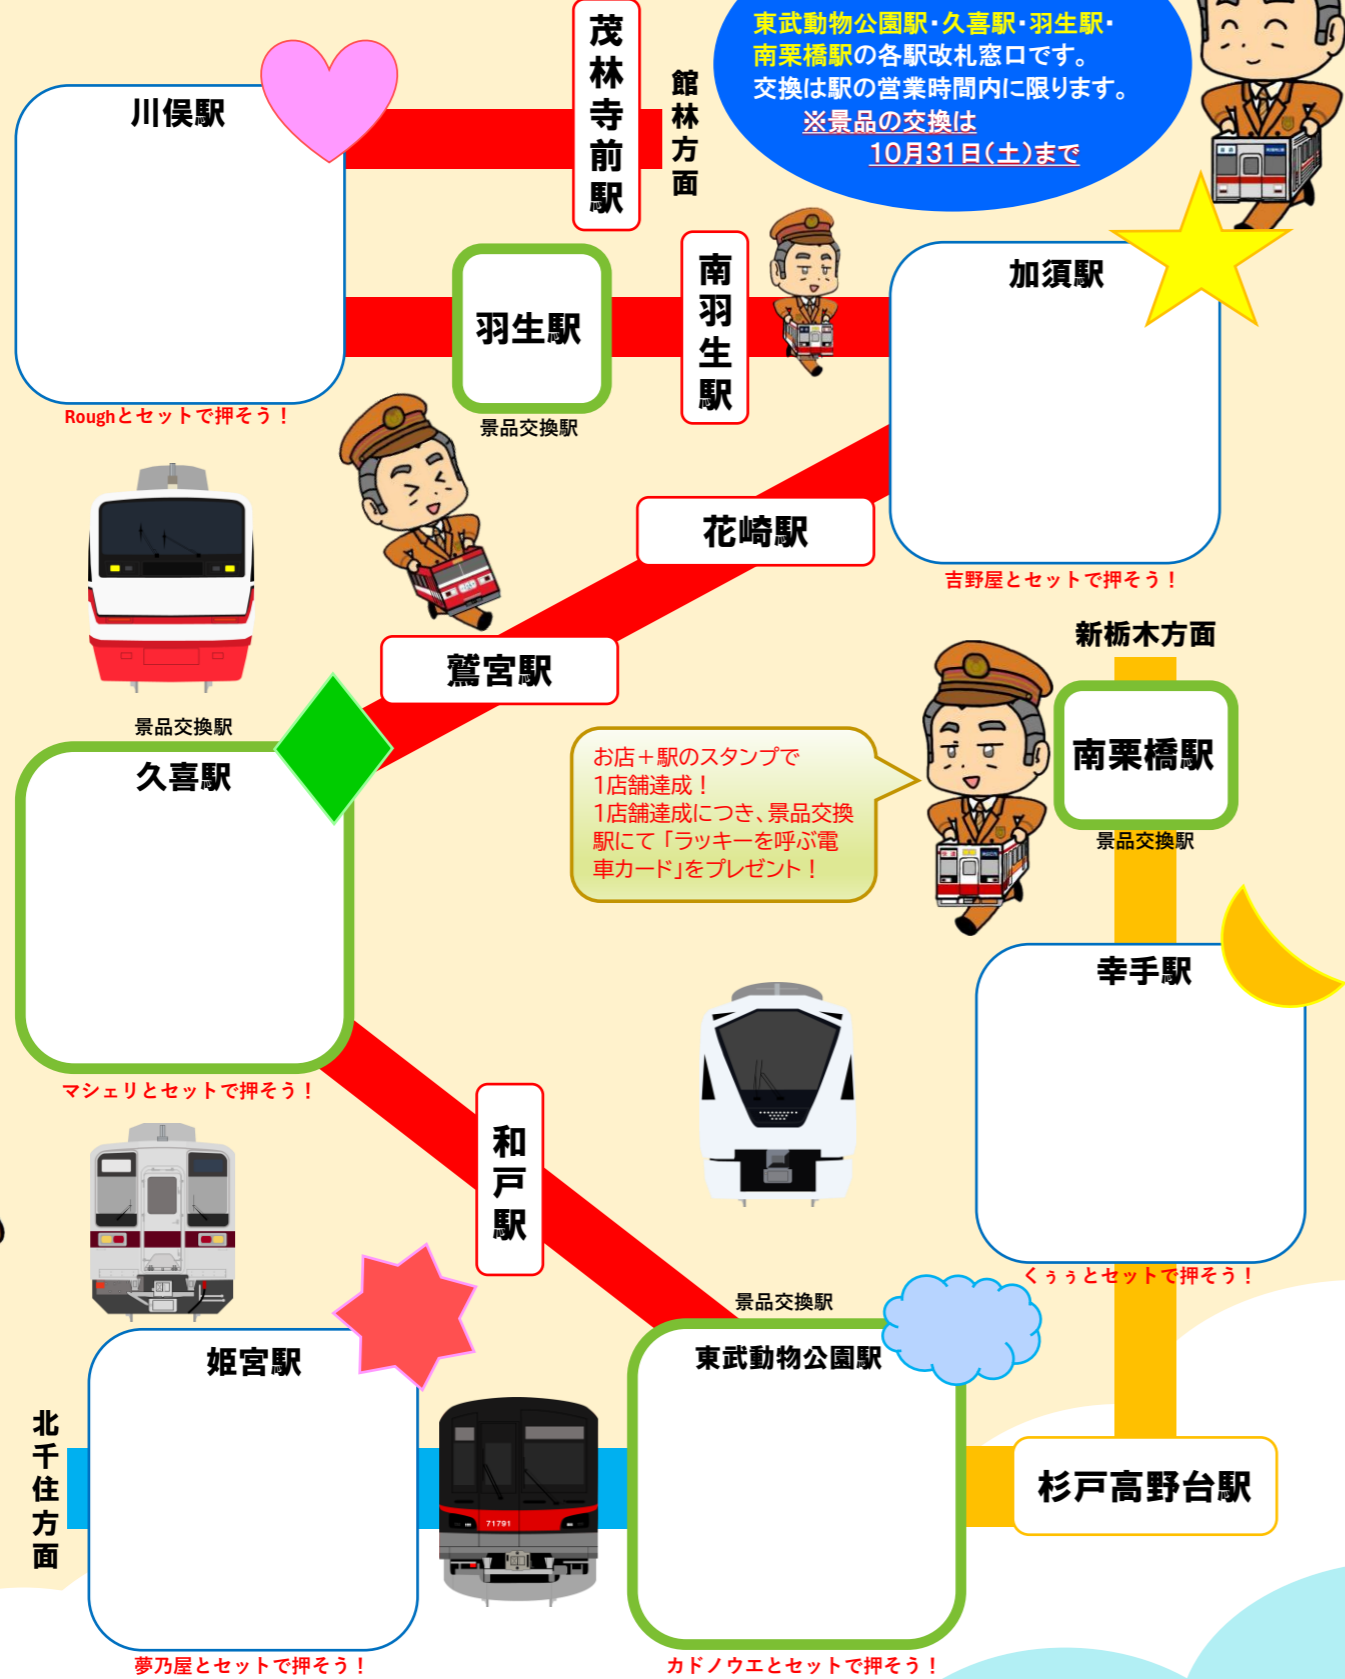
茂林寺前駅

館林方面

東武動物公園駅・久喜駅・羽生駅・南栗橋駅の各駅改札窓口です。
交換は駅の営業時間内に限ります。
※景品の交換は
10月31日(土)まで

川俣駅

Roughとセットで押そう！

羽生駅

景品交換駅

南羽生駅

加須駅

吉野屋とセットで押そう！

花崎駅

鷲宮駅

新栃木方面

南栗橋駅

景品交換駅

景品交換駅

久喜駅

お店＋駅のスタンプで
1店舗達成！
1店舗達成につき、景品交換駅にて「ラッキーを呼ぶ電車カード」をプレゼント！

幸手駅

マシェリとセットで押そう！

和戸駅

くぅぅとセットで押そう！

景品交換駅

姫宮駅

東武動物公園駅

71791

杉戸高野台駅

北千住方面

夢乃屋とセットで押そう！

カドノウエとセットで押そう！